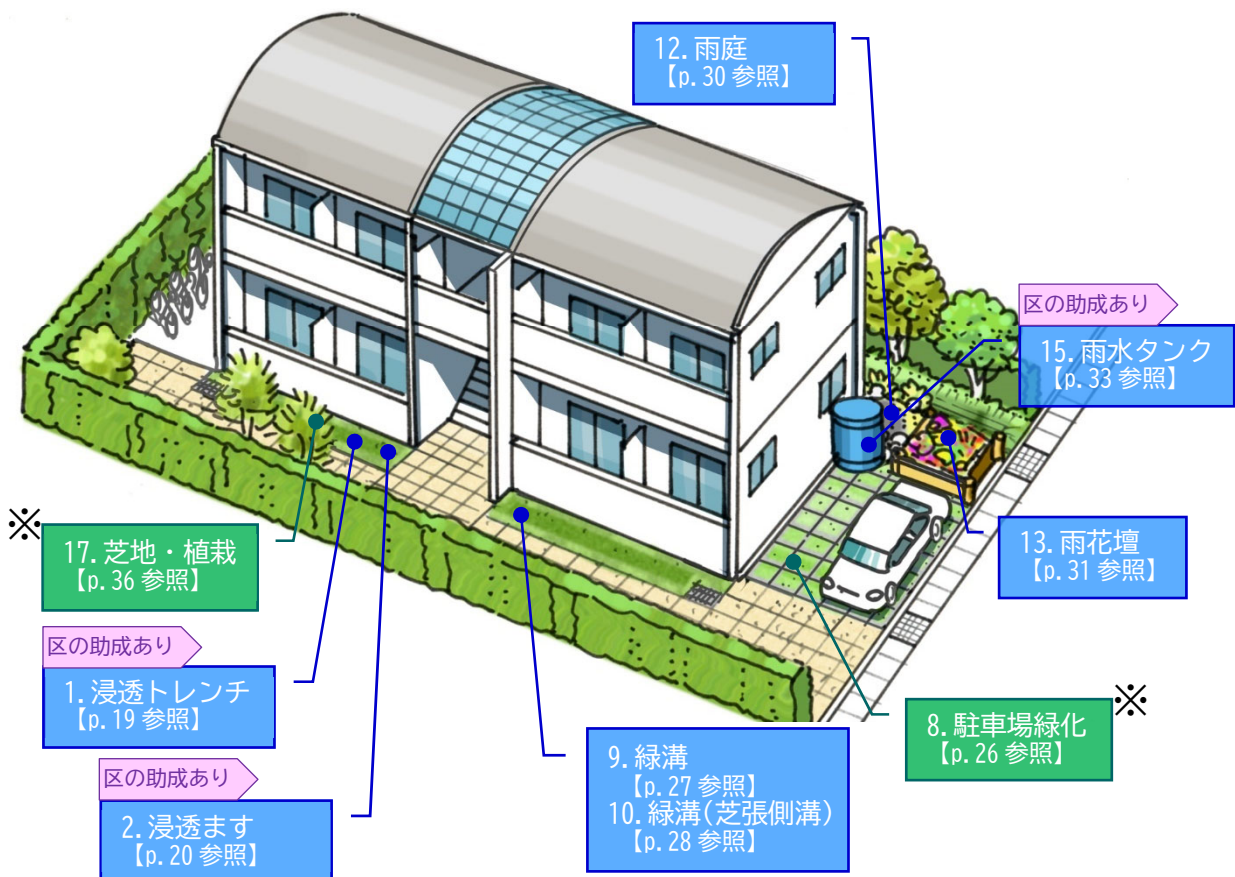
12.雨庭
【p.30 参照】

区の助成あり

15.雨水タンク
【p.33 参照】

※

17.芝地・植栽
【p.36 参照】

13.雨花壇
【p.31 参照】

区の助成あり

1.浸透トレンチ
【p.19 参照】

8.駐車場緑化
【p.26 参照】

※

区の助成あり

2.浸透ます
【p.20 参照】

9.緑溝
【p.27 参照】
10.緑溝(芝張側溝)
【p.28 参照】